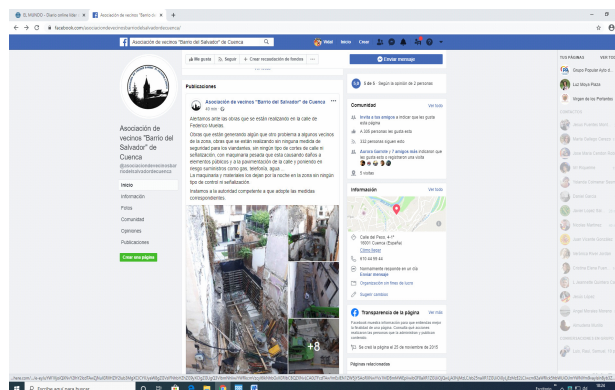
EL MUNDO - Diario online líder ×   Asociación de vecinos "Barrio d ×   +

facebook.com/asociaciondevecinosbarriodelsalvadordecuenca/

Asociación de vecinos "Barrio del Salvador" de Cuenca

Vidal   Inicio   Crear

Asociación de vecinos "Barrio del Salvador" de Cuenca
@asociaciondevecinosbarriodelsalvadordecuenca

Inicio
Información
Fotos
Comunidad
Opiniones
Publicaciones

Crear una página

Me gusta   Seguir   Crear recaudación de fondos   ···

Enviar mensaje

Publicaciones

Asociación de vecinos "Barrio del Salvador" de Cuenca
44 min ·

Alertamos ante las obras que se están realizando en la calle de Federico Muelas.

Obras que están generando algún que otro problema a algunos vecinos de la zona, obras que se están realizando sin ninguna medida de seguridad para los viandantes, sin ningún tipo de cortes de calle ni señalización, con maquinaria pesada que está causando daños a elementos públicos y a la pavimentación de la calle y poniendo en riesgo suministros como gas, teléfonos, agua...
La maquinaria y materiales los dejan por la noche en la zona sin ningún tipo de control ni señalización.

Instamos a la autoridad competente a que adopte las medidas correspondientes.

+8

5 de 5 · Según la opinión de 2 personas

Comunidad   Ver todo
Invita a tus amigos a indicar que les gusta esta página
4.306 personas les gusta esto
342 personas siguen esto
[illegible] y 7 amigos más indicaron que les gusta esto o registraron una visita
5 visitas

Información   Ver todo

Calle del Peso, 4 1º
16001 Cuenca (España)
Cómo llegar
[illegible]
Normalmente responde en un día
Enviar mensaje
Organización sin fines de lucro
Sugerir cambios

Transparencia de la página   Ver todo
Facebook muestra información para que entiendas mejor la finalidad de una página. Consulta las acciones realizadas por las personas que la administran y publican contenido.
Se creó la página el 25 de noviembre de 2015

Páginas relacionadas

TUS PÁGINAS   VER TOD
Coque Popular Auto-d...
Luz Moya Plaza
Virgen de los Portentos

Escribe aquí para buscar